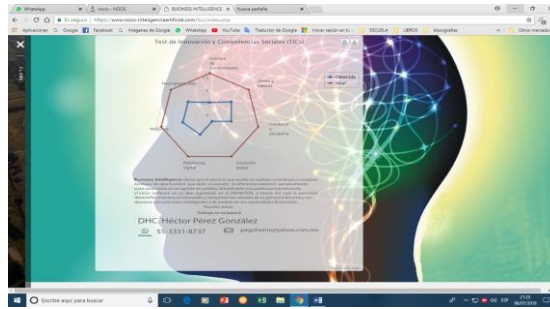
WhatsApp | Inicio - INDOS | BUSINESS INTELLIGENCE | Nueva pestaña

Es seguro | https://www.indos-inteligenciartificial.com/test/index.php

Aplicaciones | Google | Facebook | Imágenes de Google | WhatsApp | YouTube | Traductor de Google | Iniciar sesión en tu | ESCUELA | LIBROS | discografías | Otros marcadores

Test de Innovación y Competencias Sociales (TICs)

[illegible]

Obtenido
Ideal

Business Intelligence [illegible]

DHC Héctor Pérez González

55-3331-8737

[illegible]@yahoo.com.mx

Escribe aquí para buscar